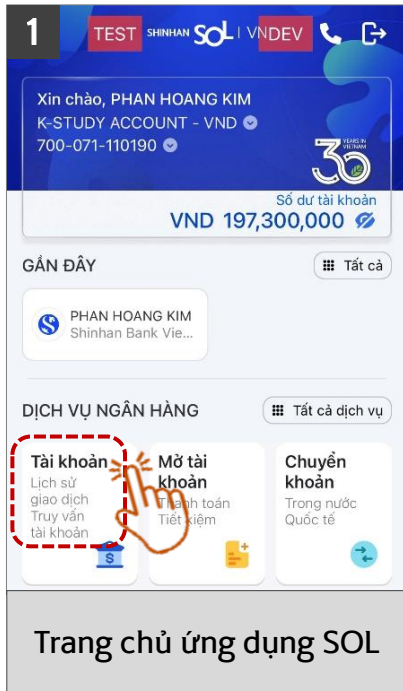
1

TEST SHINHAN SOL | VNDEV

Xin chào, PHAN HOANG KIM
K-STUDY ACCOUNT - VND
700-071-110190

30 YEARS IN VIETNAM

Số dư tài khoản
VND 197,300,000

GẦN ĐÂY
Tất cả

PHAN HOANG KIM
Shinhan Bank Vie...

DỊCH VỤ NGÂN HÀNG
Tất cả dịch vụ

Tài khoản
Lịch sử giao dịch
Truy vấn tài khoản

Mở tài khoản
Thanh toán
Tiết kiệm

Chuyển khoản
Trong nước
Quốc tế

Trang chủ ứng dụng SOL